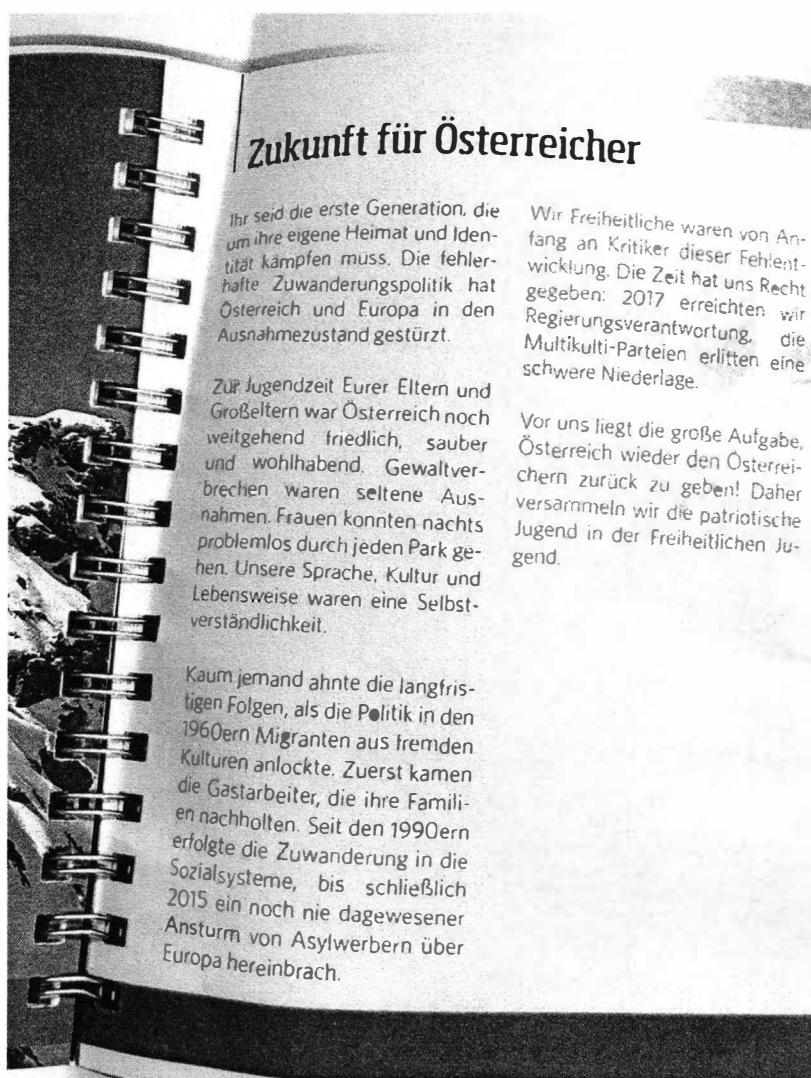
Zukunft für Österreicher

Ihr seid die erste Generation, die um ihre eigene Heimat und Identität kämpfen muss. Die fehlerhafte Zuwanderungspolitik hat Österreich und Europa in den Ausnahmezustand gestürzt.

Zur Jugendzeit Eurer Eltern und Großeltern war Österreich noch weitgehend friedlich, sauber und wohlhabend. Gewaltverbrechen waren seltene Ausnahmen. Frauen konnten nachts problemlos durch jeden Park gehen. Unsere Sprache, Kultur und Lebensweise waren eine Selbstverständlichkeit.

Kaum jemand ahnte die langfristigen Folgen, als die Politik in den 1960ern Migranten aus fremden Kulturen anlockte. Zuerst kamen die Gastarbeiter, die ihre Familien nachholten. Seit den 1990ern erfolgte die Zuwanderung in die Sozialsysteme, bis schließlich 2015 ein noch nie dagewesener Ansturm von Asylwerbern über Europa hereinbrach.

Wir Freiheitliche waren von Anfang an Kritiker dieser Fehlentwicklung. Die Zeit hat uns Recht gegeben: 2017 erreichten wir Regierungsverantwortung, die Multikulti-Parteien erlitten eine schwere Niederlage.

Vor uns liegt die große Aufgabe, Österreich wieder den Österreichern zurück zu geben! Daher versammeln wir die patriotische Jugend in der Freiheitlichen Jugend.